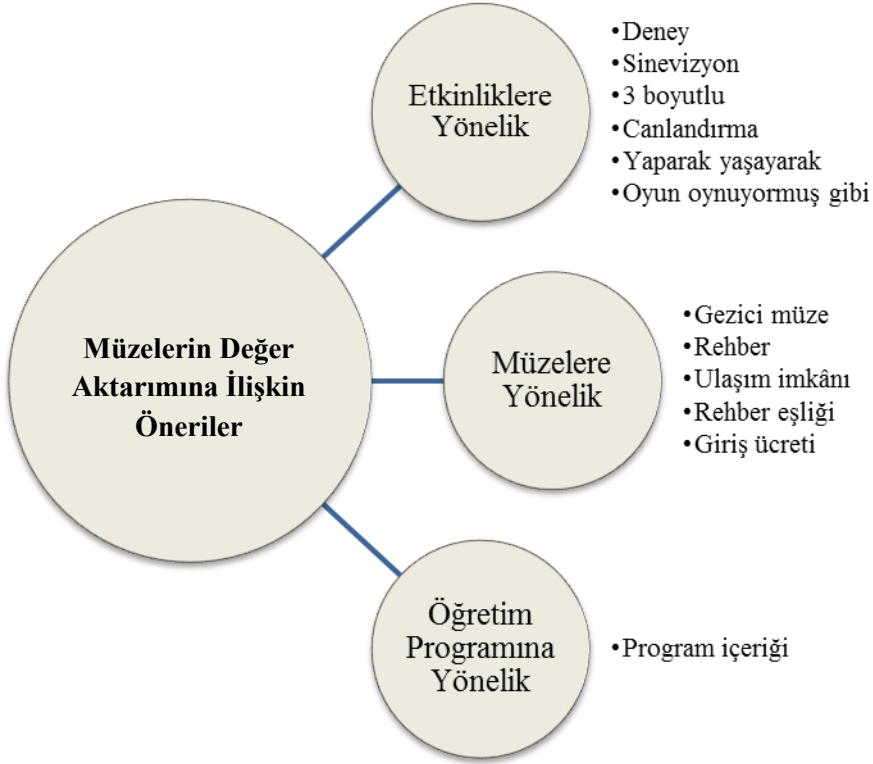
Müzelerin Değer Aktarımına İlişkin Öneriler

Etkinliklere Yönelik

•Deney
•Sinevizyon
•3 boyutlu
•Canlandırma
•Yaparak yaşayarak
•Oyun oynuyormuş gibi

Müzelere Yönelik

•Gezici müze
•Rehber
•Ulaşım imkânı
•Rehber eşliği
•Giriş ücreti

Öğretim Programına Yönelik

•Program içeriği